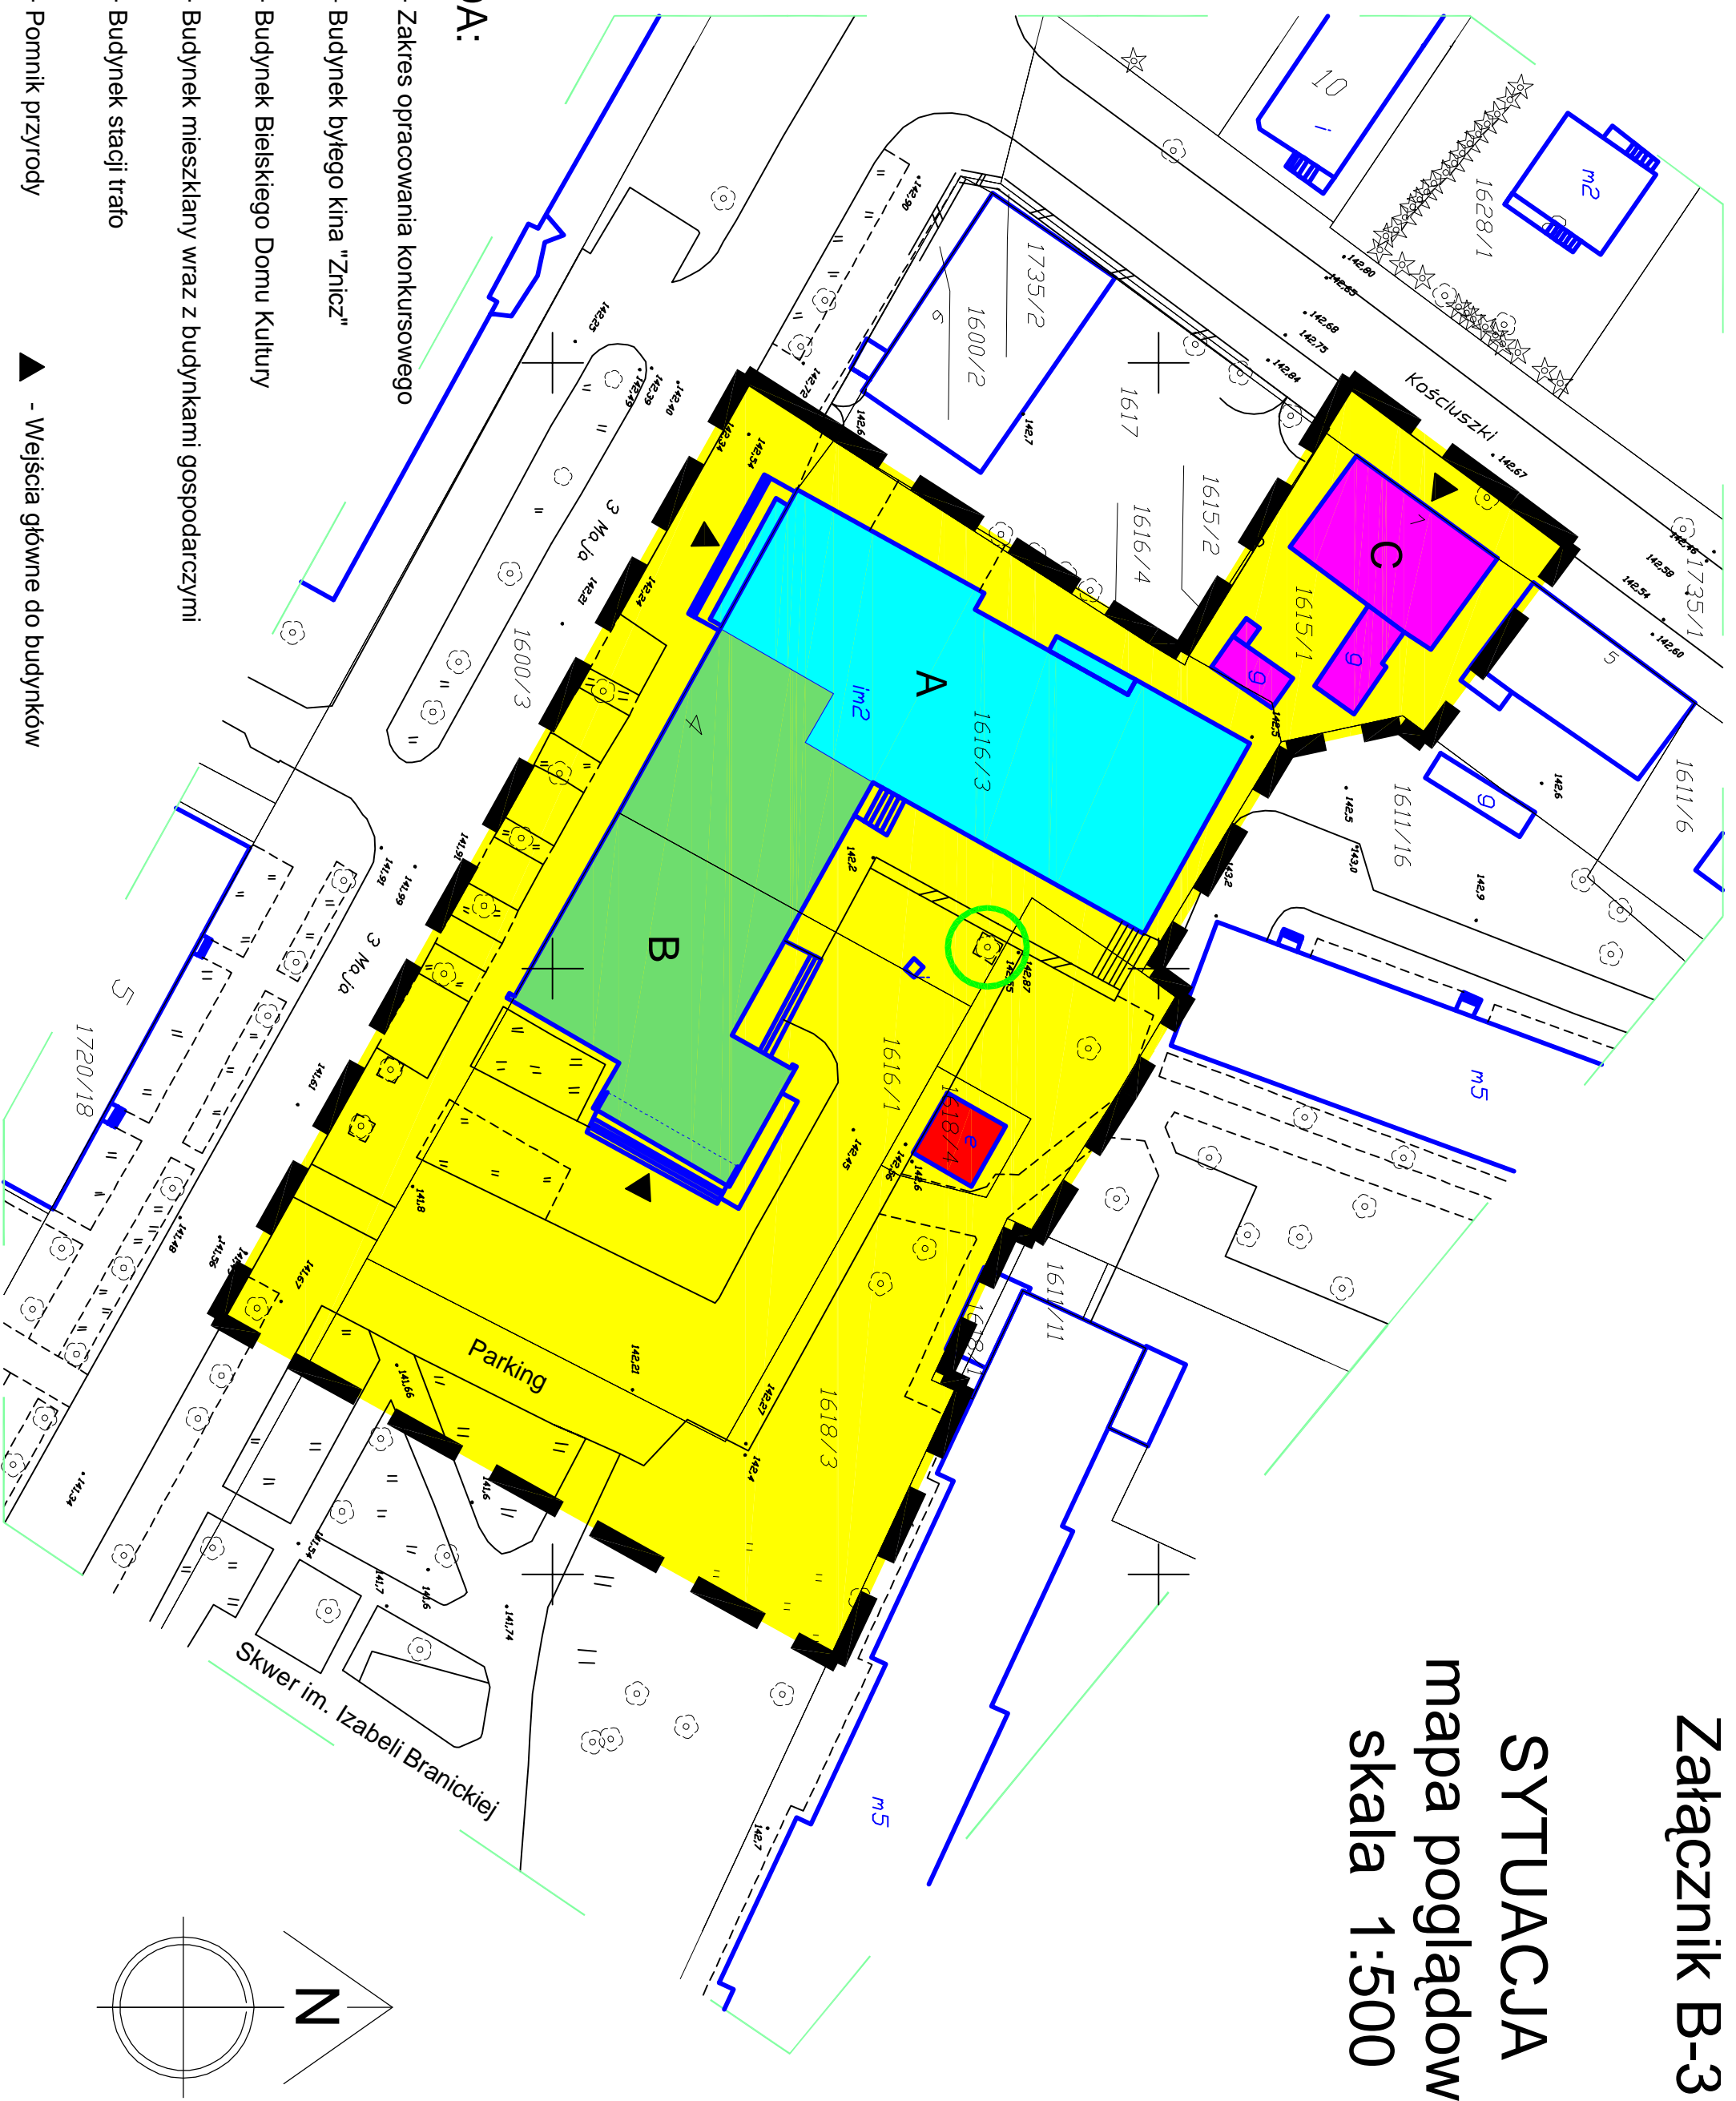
Załącznik B-3
SYTUACJA
mapa poglądowa
skala 1:500

A:
- Zakres opracowania konkursowego
- Budynek byłego kina "Znicz"
- Budynek Bielskiego Domu Kultury
- Budynek mieszklany wraz z budynkami gospodarczymi
- Budynek stacji trafo
- Pomnik przyrody
- Wejścia główne do budynków

A
B
C
Parking
Kościuszki
3 Maja
3 Maja
Skwer im. Izabeli Branickiej
N

1616/3
1616/1
1616/4
1615/2
1615/1
1617
1600/2
1735/2
1600/3
1628/1
1735/1
1611/6
1611/16
1618/4
1618/3
1611/11
1720/18
im2
m2
m5
m5
10
5
5
6
6
6
e